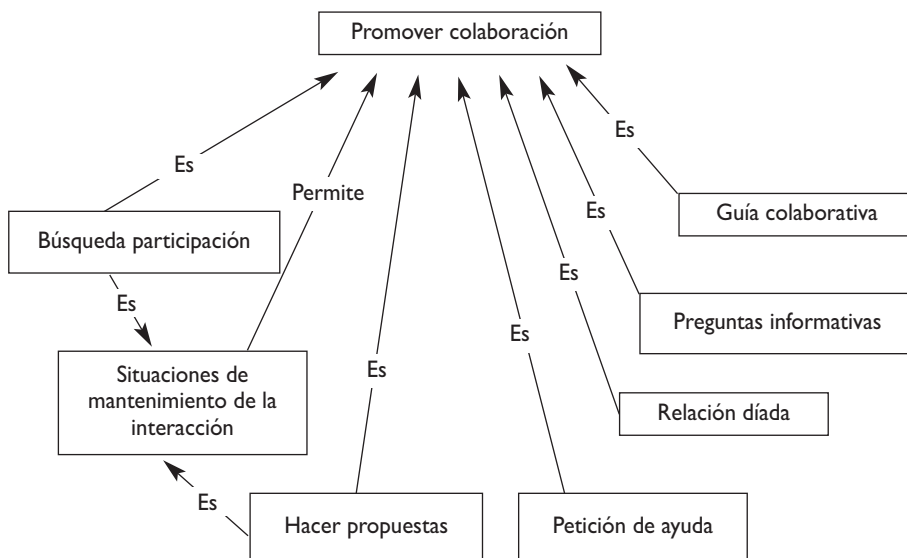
Promover colaboración

Es

Permite

Búsqueda participación

Es

Situaciones de mantenimiento de la interacción

Es

Es

Es

Es

Es

Es

Guía colaborativa

Preguntas informativas

Relación díada

Es

Hacer propuestas

Petición de ayuda